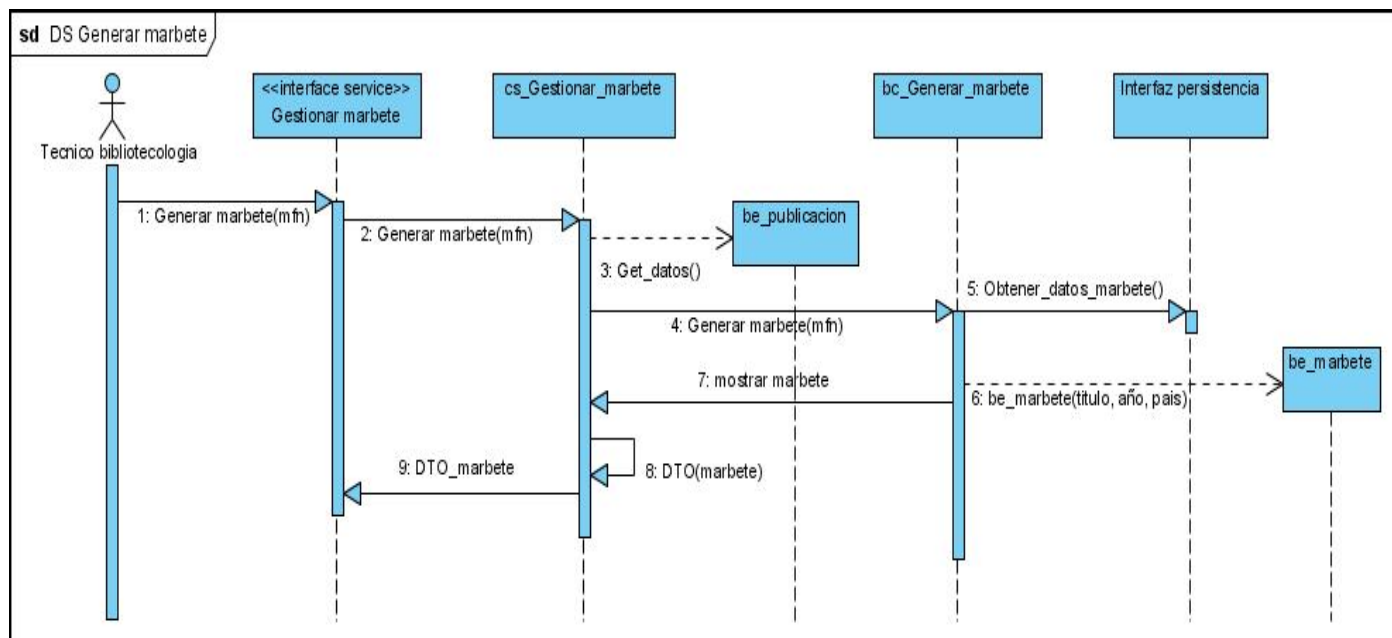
sd DS Generar marbete

Tecnico bibliotecologia

<<interface service>>
Gestionar marbete

cs_Gestionar_marbete

bc_Generar_marbete

Interfaz persistencia

1: Generar marbete(mfn)

2: Generar marbete(mfn)

be_publicacion

3: Get_datos()

5: Obtener_datos_marbete()

4: Generar marbete(mfn)

be_marbete

7: mostrar marbete

6: be_marbete(titulo, año, pais)

9: DTO_marbete

8: DTO(marbete)